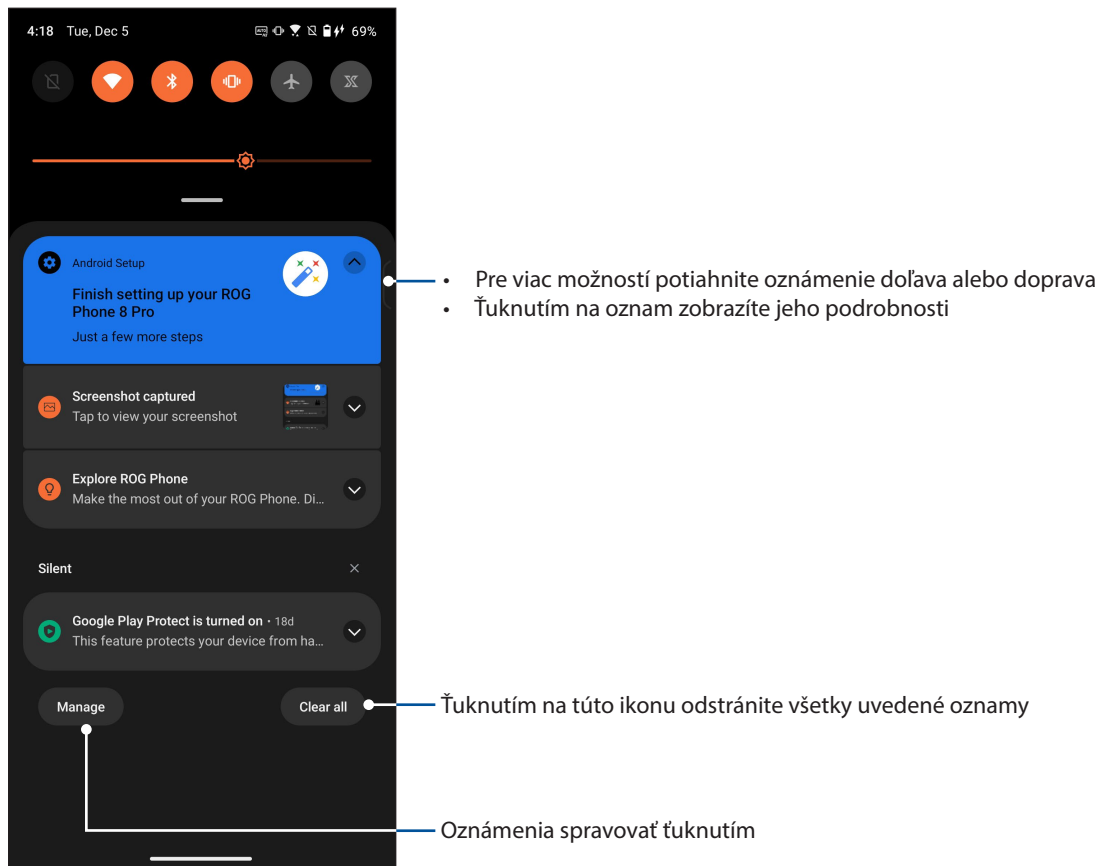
4:18 Tue, Dec 5 69%

Android Setup

Finish setting up your ROG Phone 8 Pro

Just a few more steps

Screenshot captured

Tap to view your screenshot

Explore ROG Phone

Make the most out of your ROG Phone. Di...

Silent

Google Play Protect is turned on • 18d

This feature protects your device from ha...

Manage

Clear all

• Pre viac možností potiahnite oznámenie doľava alebo doprava
• Ťuknutím na oznam zobrazíte jeho podrobnosti

Ťuknutím na túto ikonu odstránite všetky uvedené oznamy

Oznámenia spravovať ťuknutím